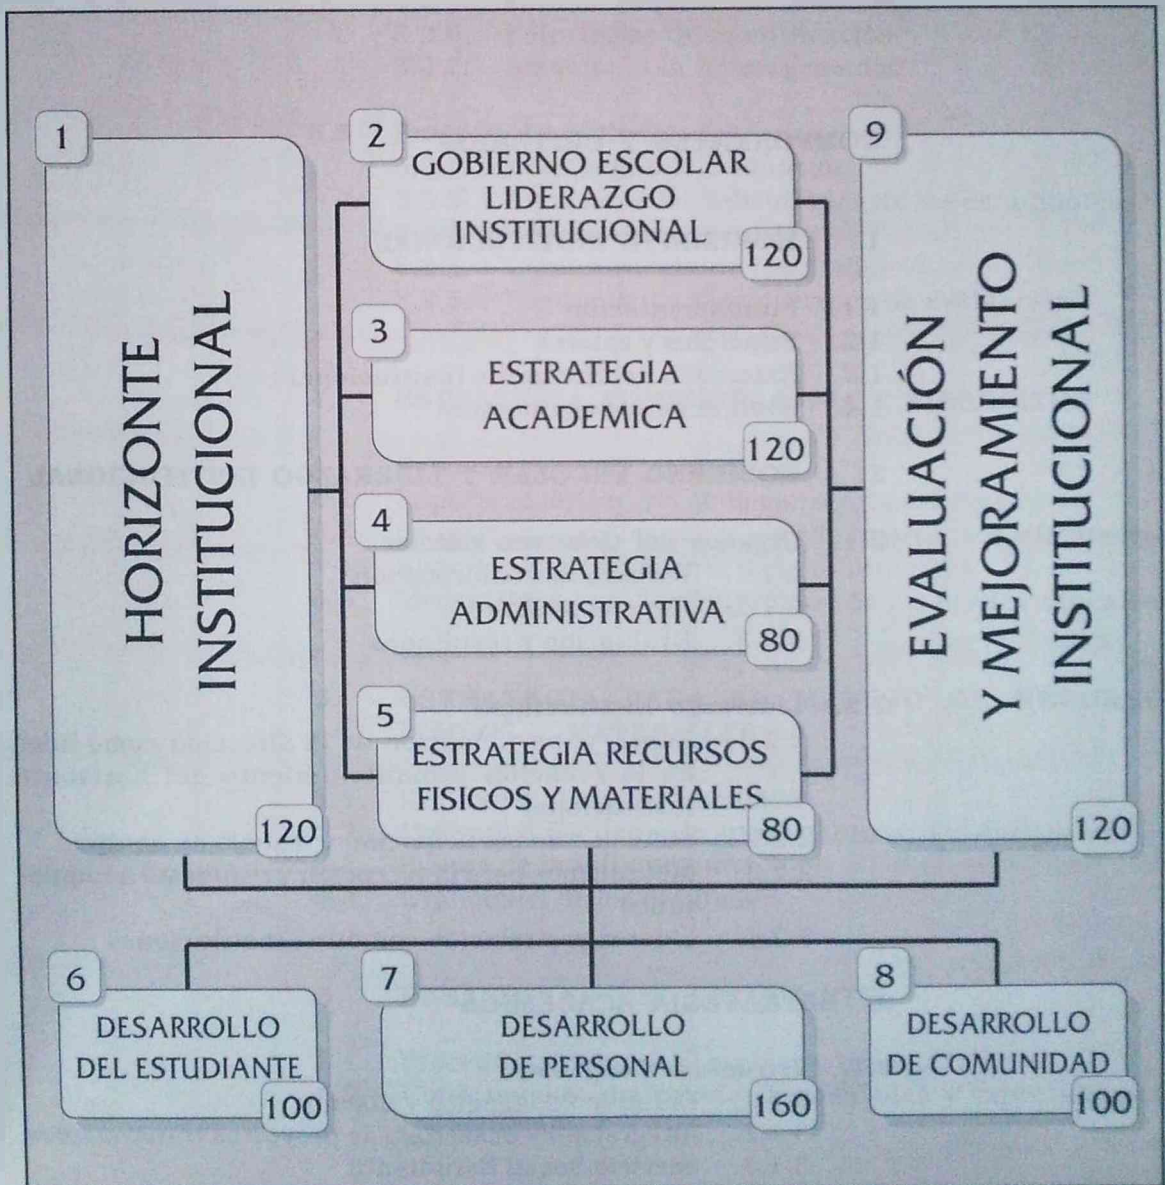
1
HORIZONTE INSTITUCIONAL
120

2
GOBIERNO ESCOLAR LIDERAZGO INSTITUCIONAL
120

3
ESTRATEGIA ACADEMICA
120

4
ESTRATEGIA ADMINISTRATIVA
80

5
ESTRATEGIA RECURSOS FISICOS Y MATERIALES
80

9
EVALUACIÓN Y MEJORAMIENTO INSTITUCIONAL
120

6
DESARROLLO DEL ESTUDIANTE
100

7
DESARROLLO DE PERSONAL
160

8
DESARROLLO DE COMUNIDAD
100